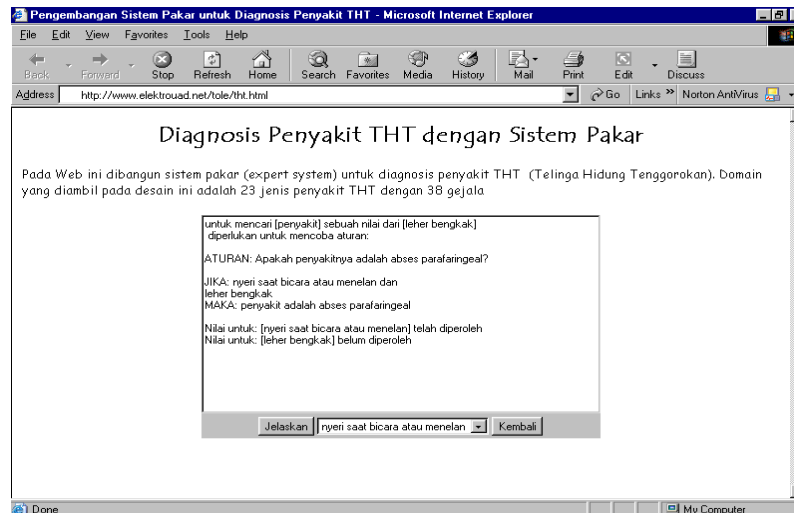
Pengembangan Sistem Pakar untuk Diagnosis Penyakit THT - Microsoft Internet Explorer

File Edit View Favorites Tools Help

Back Forward Stop Refresh Home Search Favorites Media History Mail Print Edit Discuss

Address http://www.elektrouad.net/tole/tht.html Go Links » Norton AntiVirus

Diagnosis Penyakit THT dengan Sistem Pakar

Pada Web ini dibangun sistem pakar (expert system) untuk diagnosis penyakit THT (Telinga Hidung Tenggorokan). Domain yang diambil pada desain ini adalah 23 jenis penyakit THT dengan 38 gejala

untuk mencari [penyakit] sebuah nilai dari [leher bengkak] diperlukan untuk mencoba aturan:

ATURAN: Apakah penyakitnya adalah abses parafaringeal?

JIKA: nyeri saat bicara atau menelan dan leher bengkak
MAKA: penyakit adalah abses parafaringeal

Nilai untuk: [nyeri saat bicara atau menelan] telah diperoleh
Nilai untuk: [leher bengkak] belum diperoleh

Jelaskan nyeri saat bicara atau menelan Kembali

Done My Computer